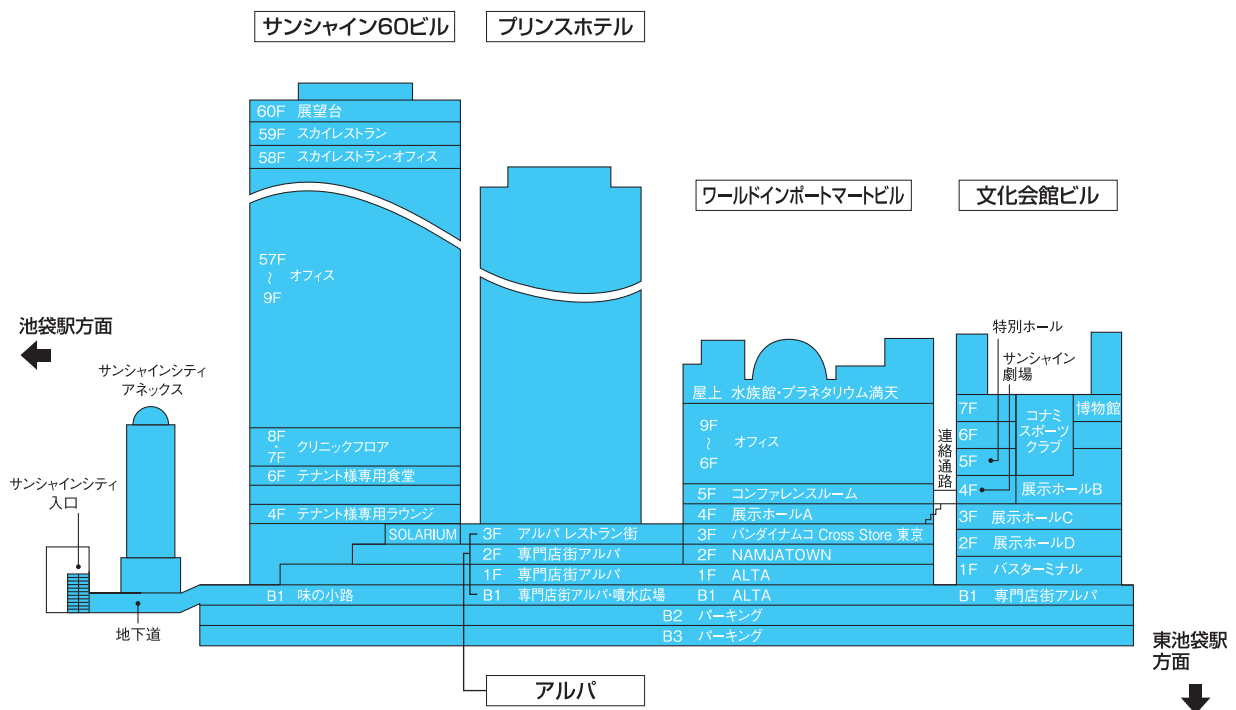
サンシャイン60ビル

プリンスホテル

60F 展望台
59F スカイレストラン
58F スカイレストラン・オフィス

57F
~ オフィス
9F

8F
・ クリニックフロア
7F
6F テナント様専用食堂
4F テナント様専用ラウンジ

ワールドインポートマートビル

文化会館ビル

池袋駅方面

サンシャインシティ
アネックス

サンシャインシティ
入口

地下道

特別ホール

サンシャイン
劇場

屋上 水族館・プラネタリウム満天

9F
~ オフィス
6F
5F コンファレンスルーム
4F 展示ホールA
3F バンダイナムコ Cross Store 東京
2F NAMJATOWN
1F ALTA
B1 ALTA

連絡通路

7F
6F
5F
4F
コナミスポーツクラブ
博物館
展示ホールB
3F 展示ホールC
2F 展示ホールD
1F バスターミナル
B1 専門店街アルパ

SOLARIUM
3F アルパ レストラン街
2F 専門店街アルパ
1F 専門店街アルパ
B1 専門店街アルパ・噴水広場
B1 味の小路
B2 パーキング
B3 パーキング

アルパ

東池袋駅
方面